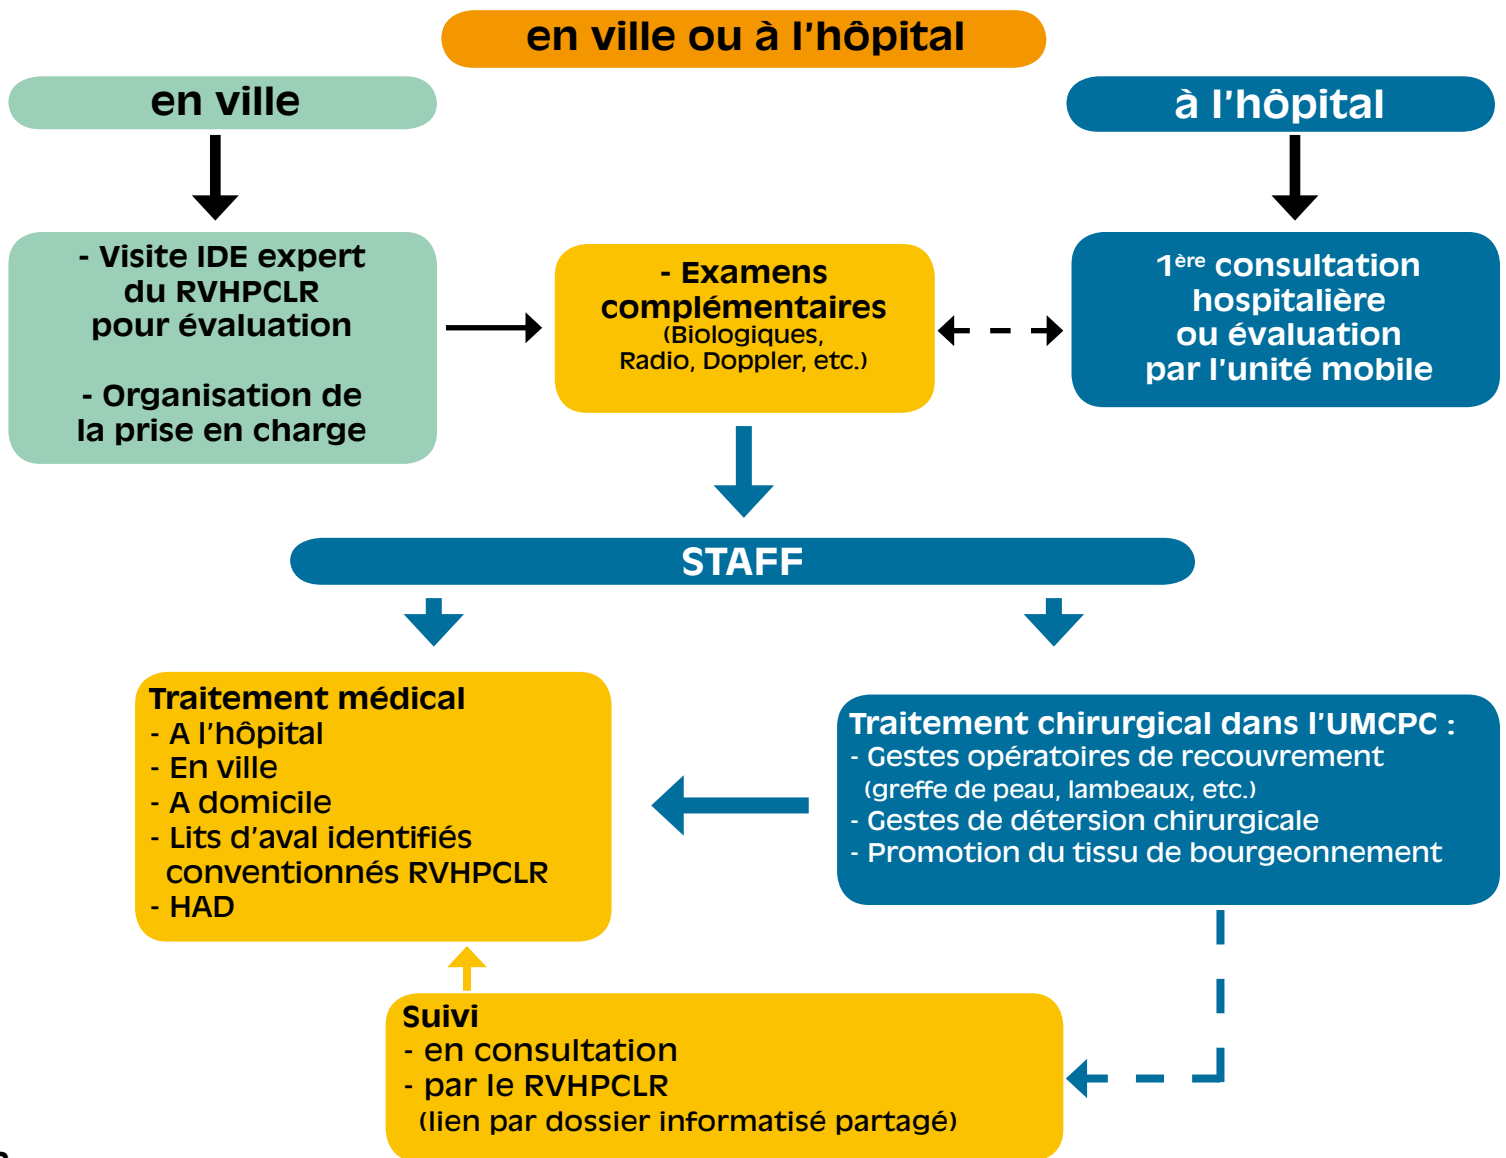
en ville ou à l'hôpital

en ville

à l'hôpital

- Visite IDE expert du RVHPCLR pour évaluation

- Organisation de la prise en charge

- Examens complémentaires (Biologiques, Radio, Doppler, etc.)

1$^{ère}$ consultation hospitalière ou évaluation par l'unité mobile

STAFF

Traitement médical
- A l'hôpital
- En ville
- A domicile
- Lits d'aval identifiés conventionnés RVHPCLR
- HAD

Traitement chirurgical dans l'UMCPC :
- Gestes opératoires de recouvrement (greffe de peau, lambeaux, etc.)
- Gestes de détersion chirurgicale
- Promotion du tissu de bourgeonnement

Suivi
- en consultation
- par le RVHPCLR (lien par dossier informatisé partagé)